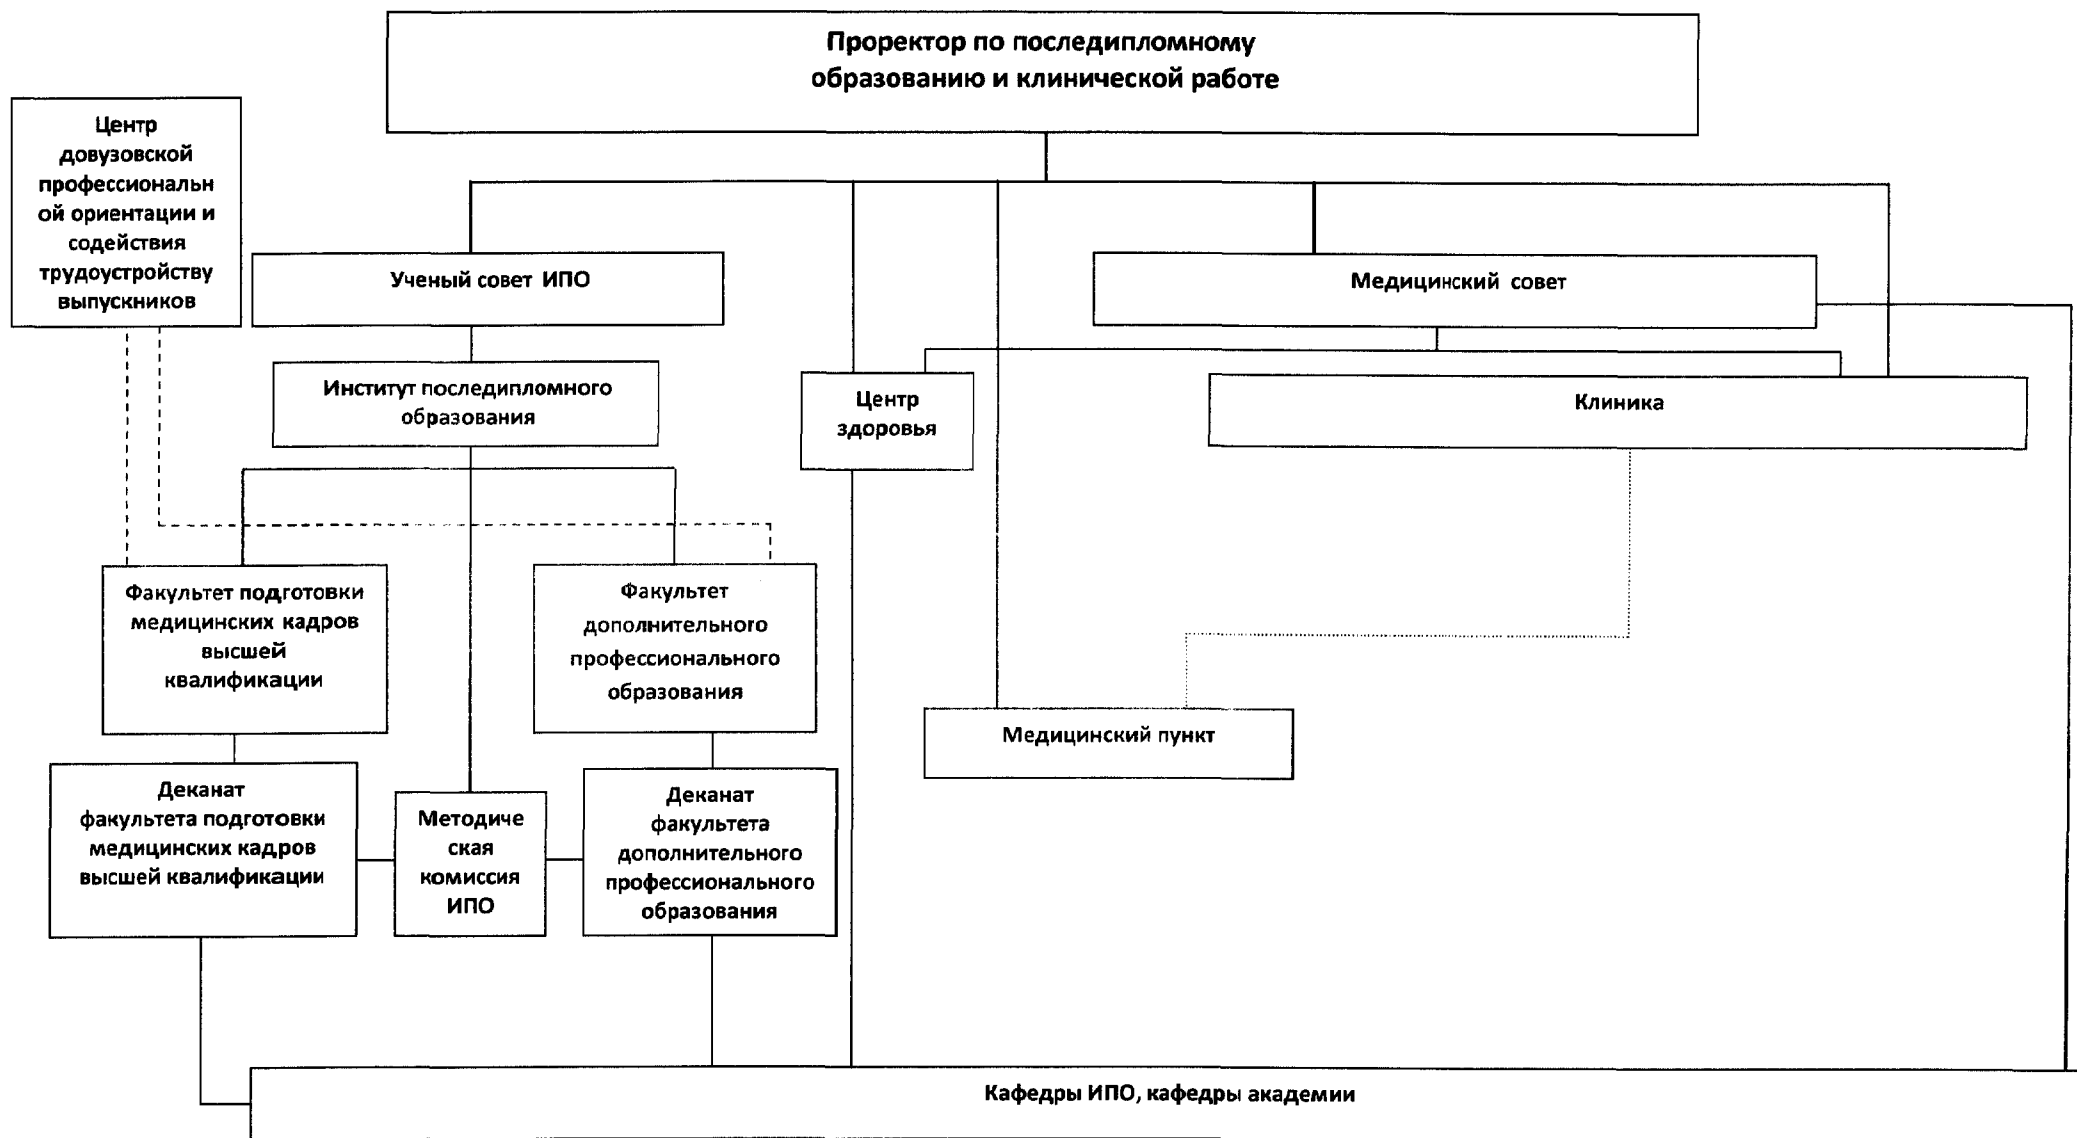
Проректор по последипломному образованию и клинической работе

Центр довузовской профессиональной ориентации и содействия трудоустройству выпускников

Ученый совет ИПО

Медицинский совет

Институт последипломного образования

Центр здоровья

Клиника

Факультет подготовки медицинских кадров высшей квалификации

Факультет дополнительного профессионального образования

Медицинский пункт

Деканат факультета подготовки медицинских кадров высшей квалификации

Методическая комиссия ИПО

Деканат факультета дополнительного профессионального образования

Кафедры ИПО, кафедры академии